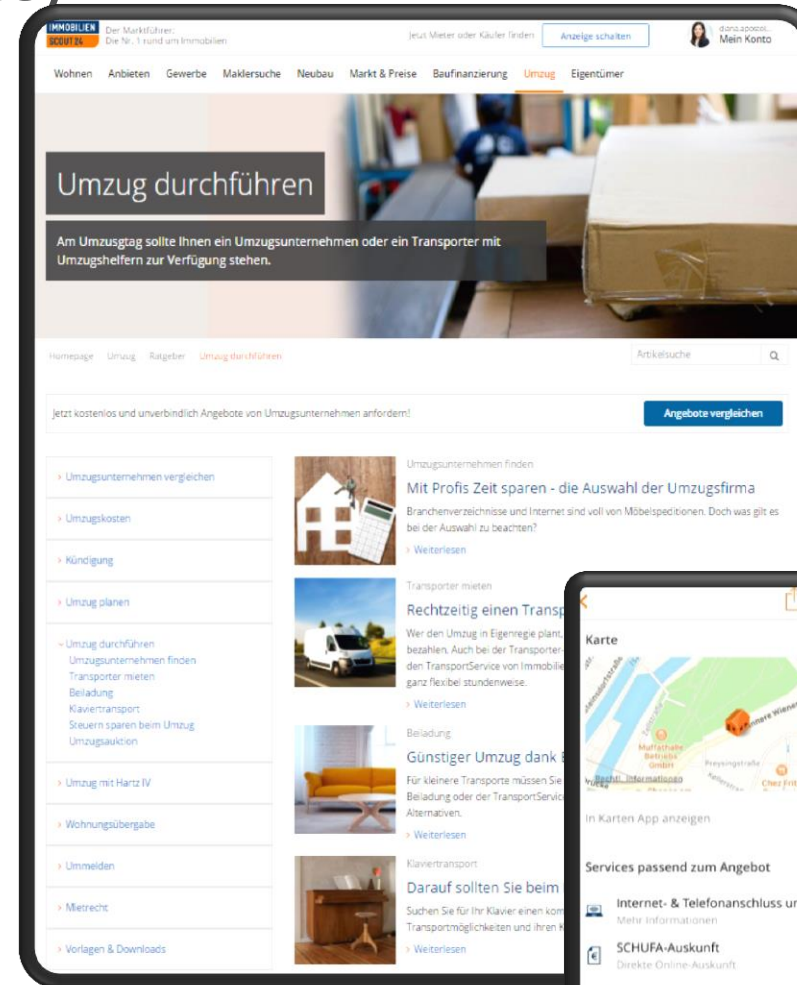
IMMOBILIEN SCOUT24 Der Marktführer: Die Nr. 1 rund um Immobilien

Jetzt Mieter oder Käufer finden Anzeige schalten

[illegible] Mein Konto

Wohnen Anbieten Gewerbe Maklersuche Neubau Markt & Preise Baufinanzierung Umzug Eigentümer

Umzug durchführen

Am Umzugstag sollte Ihnen ein Umzugsunternehmen oder ein Transporter mit Umzugshelfern zur Verfügung stehen.

Homepage Umzug Ratgeber Umzug durchführen

Artikelsuche

Jetzt kostenlos und unverbindlich Angebote von Umzugsunternehmen anfordern!

Angebote vergleichen

› Umzugsunternehmen vergleichen

› Umzugskosten

› Kündigung

› Umzug planen

› Umzug durchführen
Umzugsunternehmen finden
Transporter mieten
Beladung
Klaviertransport
Steuern sparen beim Umzug
Umzugsauktion

› Umzug mit Hartz IV

› Wohnungsübergabe

› Ummelden

› Mietrecht

› Vorlagen & Downloads

Umzugsunternehmen finden

Mit Profis Zeit sparen - die Auswahl der Umzugsfirma

Branchenverzeichnisse und Internet sind voll von Möbelspeditionen. Doch was gilt es bei der Auswahl zu beachten?

› Weiterlesen

Transporter mieten

Rechtzeitig einen Transp

Wer den Umzug in Eigenregie plant, bezahlen. Auch bei der Transporter- den TransportService von Immobilie ganz flexibel stundenweise.

› Weiterlesen

Beladung

Günstiger Umzug dank

Für kleinere Transporte müssen Sie Beladung oder der TransportServic Alternativen.

› Weiterlesen

Klaviertransport

Darauf sollten Sie beim

Suchen Sie für Ihr Klavier einen kom Transportmöglichkeiten und ihren K

› Weiterlesen

Karte

Muffathalle Betriebs GmbH

Preysingstraße

Rechtl. Informationen

Chez Fritz

In Karten App anzeigen

Services passend zum Angebot

Internet- & Telefonanschluss ur
Mehr Informationen

SCHUFA-Auskunft
Direkte Online-Auskunft